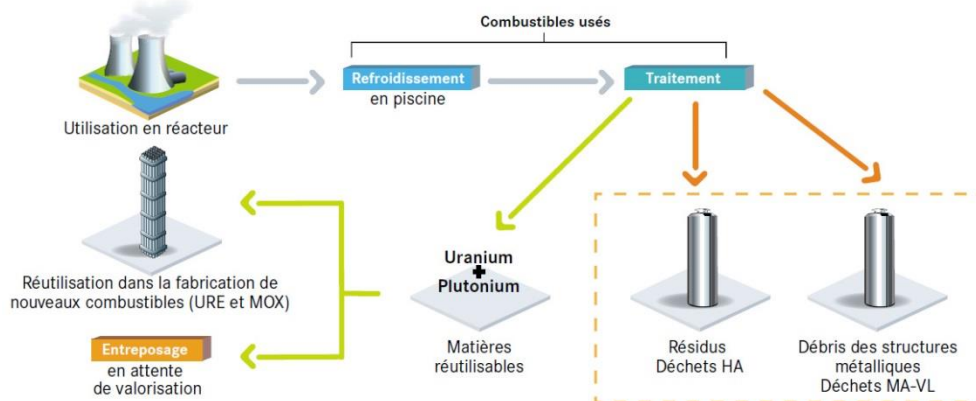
Combustibles usés

Utilisation en réacteur

Refroidissement
en piscine

Traitement

Réutilisation dans la fabrication de nouveaux combustibles (URE et MOX)

Entreposage
en attente de valorisation

Uranium
+
Plutonium

Matières réutilisables

Résidus
Déchets HA

Débris des structures métalliques
Déchets MA-VL